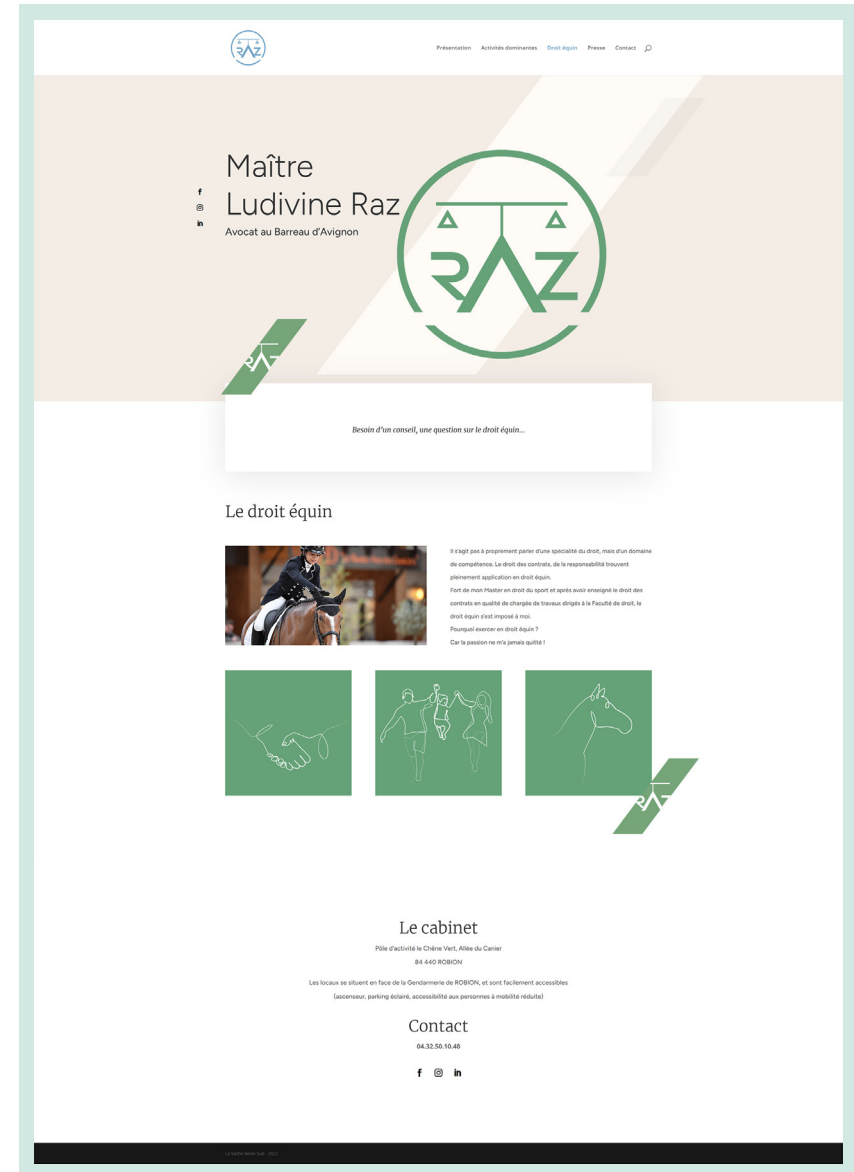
RAZ

Présentation Activités dominantes Droit équin Presse Contact

Maître Ludivine Raz

Avocat au Barreau d'Avignon

RAZ

RAZ

Besoin d'un conseil, une question sur le droit équin...

Le droit équin

Il s'agit pas à proprement parler d'une spécialité du droit, mais d'un domaine de compétence. Le droit des contrats, de la responsabilité trouvent pleinement application en droit équin.
Fort de mon Master en droit du sport et après avoir enseigné le droit des contrats en qualité de chargée de travaux dirigés à la Faculté de droit, le droit équin s'est imposé à moi.
Pourquoi exercer en droit équin ?
Car la passion ne m'a jamais quitté !

RAZ

Le cabinet

Pôle d'activité le Chêne Vert, Allée du Canier
84 440 ROBION

Les locaux se situent en face de la Gendarmerie de ROBION, et sont facilement accessibles (ascenseur, parking éclairé, accessibilité aux personnes à mobilité réduite)

Contact

04.32.50.10.48

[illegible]